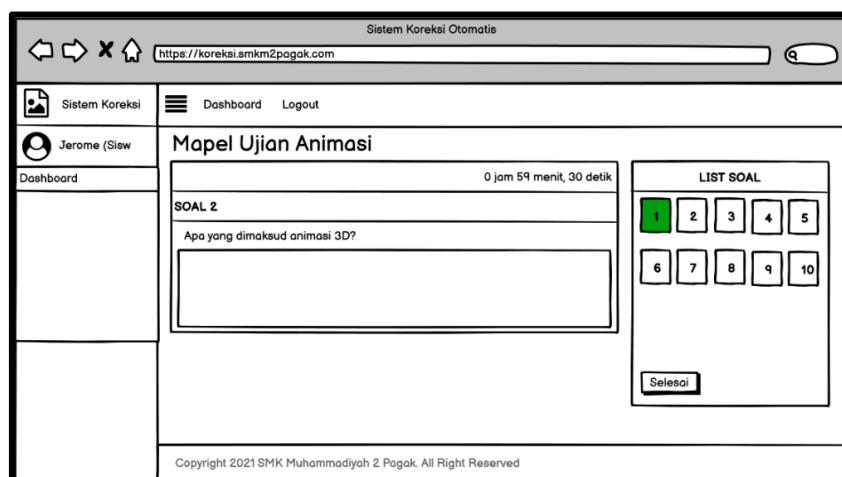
Sistem Koreksi Otomatis

https://koreksi.smkm2pagak.com

Sistem Koreksi

Dashboard Logout

Jerome (Sisw

Dashboard

Mapel Ujian Animasi

0 jam 59 menit, 30 detik

SOAL 2

Apa yang dimaksud animasi 3D?

LIST SOAL

1 2 3 4 5

6 7 8 9 10

Selesai

Copyright 2021 SMK Muhammadiyah 2 Pagak. All Right Reserved